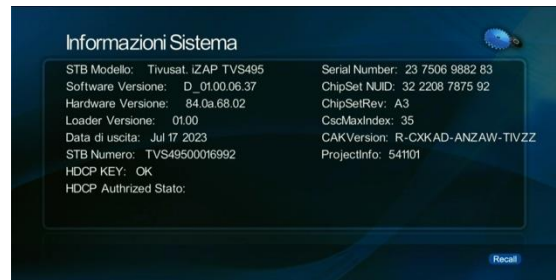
Informazioni Sistema

STB Modello: Tivusat. iZAP TVS495
Software Versione: D_01.00.06.37
Hardware Versione: 84.0a.68.02
Loader Versione: 01.00
Data di uscita: Jul 17 2023
STB Numero: TVS49500016992
HDCP KEY: OK
HDCP Authrized Stato:

Serial Number: 23 7506 9882 83
ChipSet NUID: 32 2208 7875 92
ChipSetRev: A3
CscMaxIndex: 35
CAKVersion: R-CXKAD-ANZAW-TIVZZ
ProjectInfo: 541101

Recall